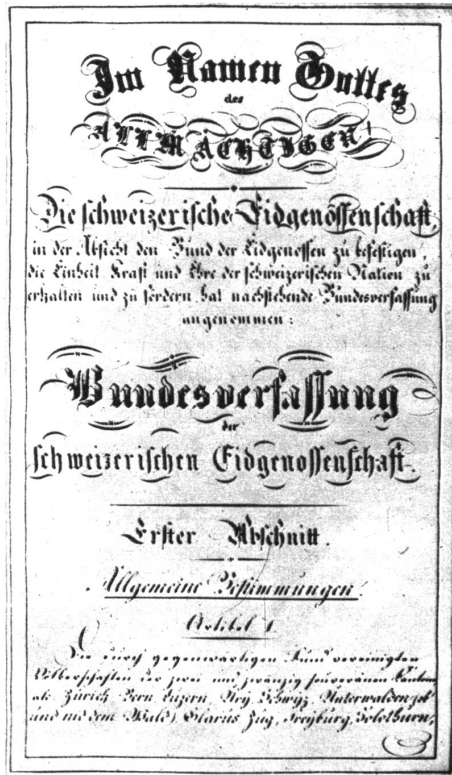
Im Namen Gottes des ALLMÄCHTIGEN!

Die schweizerische Eidgenossenschaft, in der Absicht den Bund der Eidgenossen zu befestigen, die Einheit, Kraft und Ehre der schweizerischen Nation zu erhalten und zu fördern, hat nachstehende Bundesverfassung angenommen:

Bundesverfassung der schweizerischen Eidgenossenschaft.

Erster Abschnitt.

Allgemeine Bestimmungen.

Artikel 1.

Die durch gegenwärtigen Bund vereinigten Völkerschaften der zwei und zwanzig souveränen Kantone, als: Zürich, Bern, Luzern, Ury, Schwyz, Unterwalden (ob und nid dem Wald), Glarus, Zug, Freyburg, Solothurn,